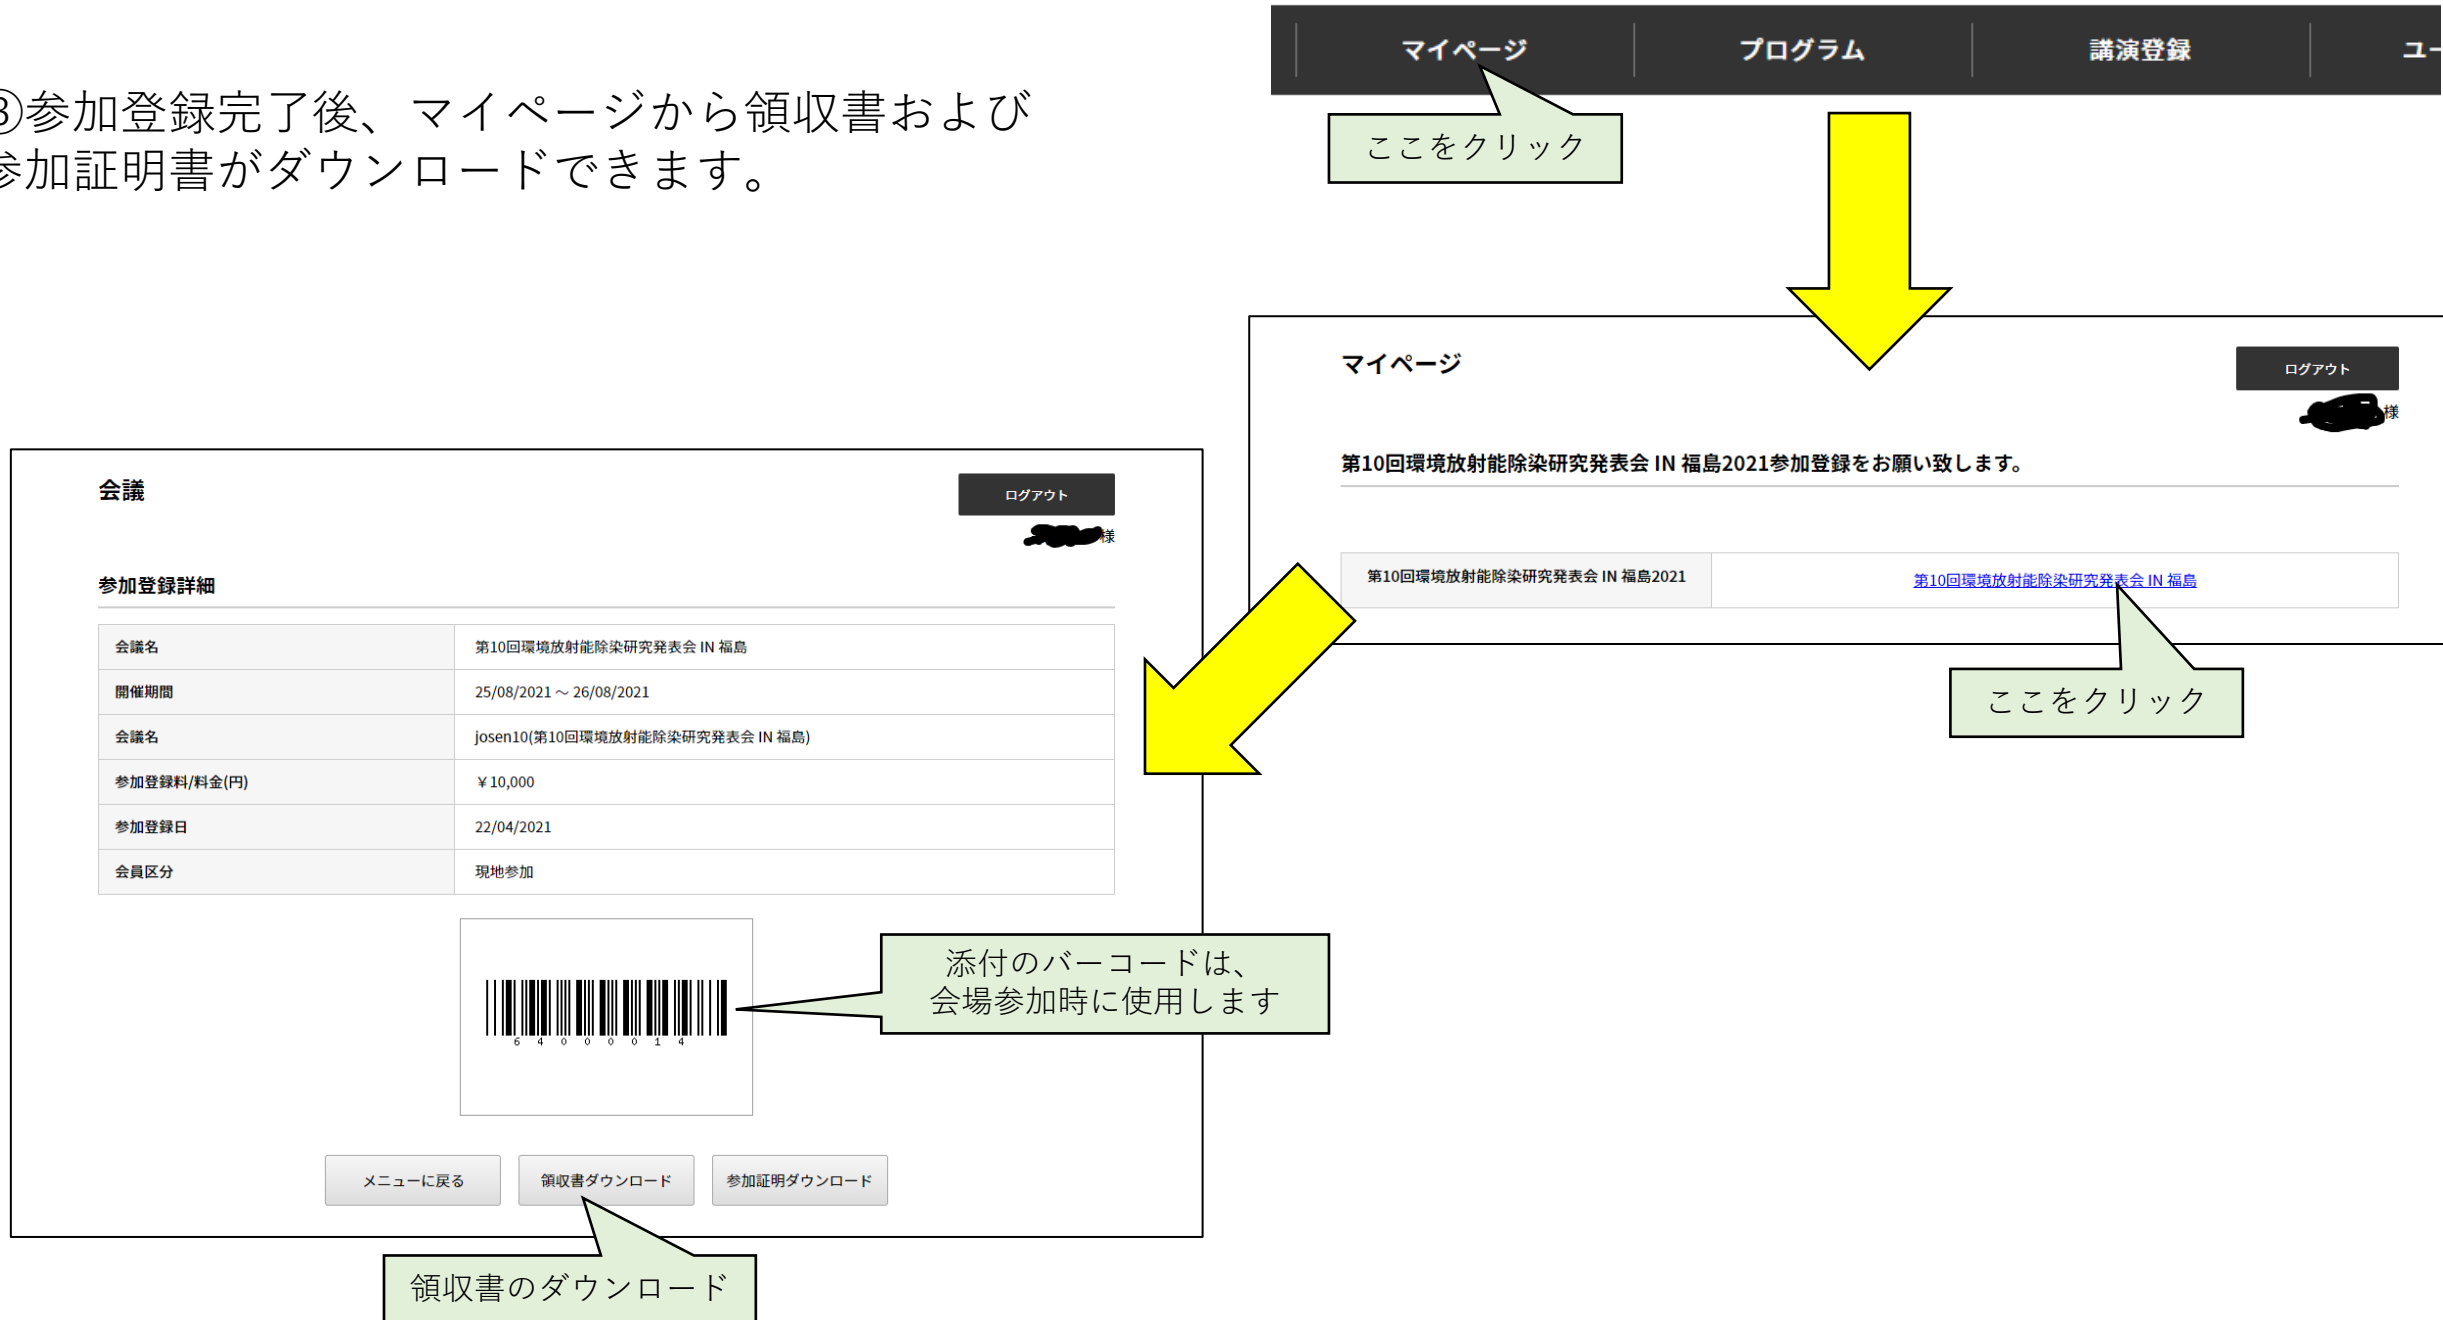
③参加登録完了後、マイページから領収書および参加証明書がダウンロードできます。

マイページ | プログラム | 講演登録 | ユー

ここをクリック

マイページ

ログアウト

様

第10回環境放射能除染研究発表会 IN 福島2021参加登録をお願い致します。

| 第10回環境放射能除染研究発表会 IN 福島2021 | 第10回環境放射能除染研究発表会 IN 福島 |
|---|---|

ここをクリック

会議

ログアウト

様

参加登録詳細

| 会議名 | 第10回環境放射能除染研究発表会 IN 福島 |
|---|---|
| 開催期間 | 25/08/2021 ～ 26/08/2021 |
| 会議名 | josen10(第10回環境放射能除染研究発表会 IN 福島) |
| 参加登録料/料金(円) | ￥10,000 |
| 参加登録日 | 22/04/2021 |
| 会員区分 | 現地参加 |

6 4 0 0 0 0 1 4

添付のバーコードは、
会場参加時に使用します

メニューに戻る | 領収書ダウンロード | 参加証明ダウンロード

領収書のダウンロード